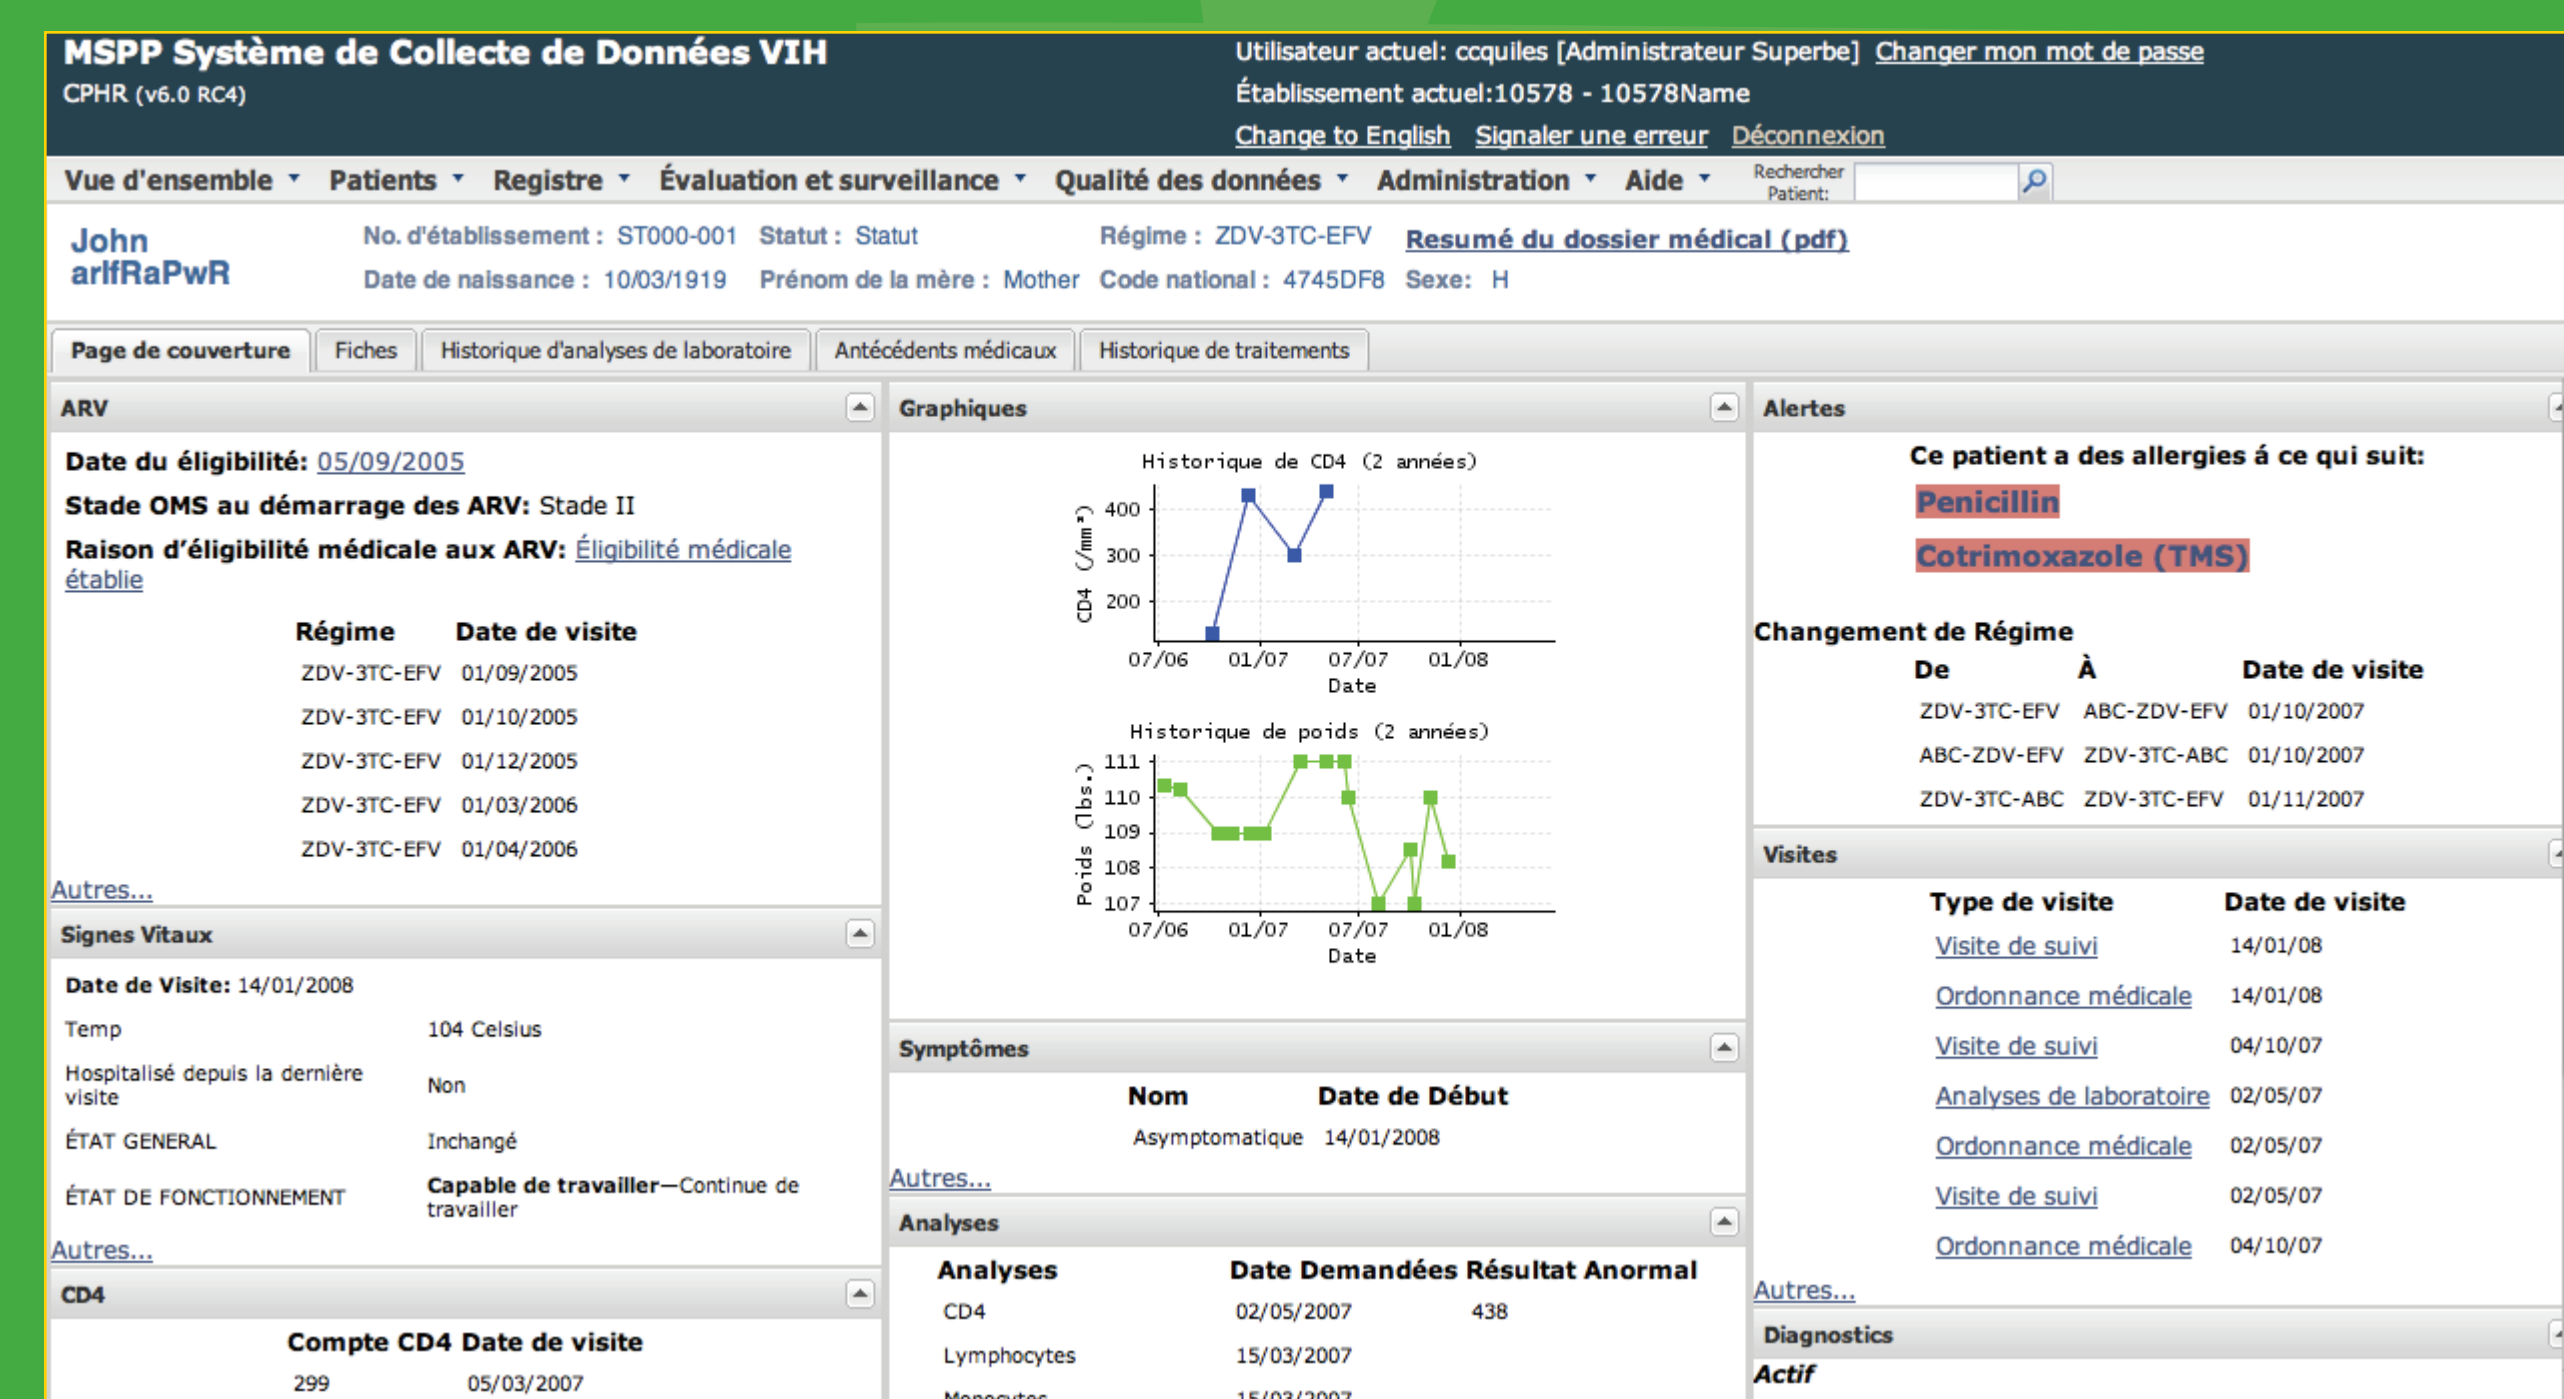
MSPP Système de Collecte de Données VIH
CPHR (v6.0 RC4)

Utilisateur actuel: ccquiles [Administrateur Superbe] Changer mon mot de passe
Établissement actuel:10578 - 10578Name
Change to English Signaler une erreur Déconnexion

Vue d'ensemble Patients Registre Évaluation et surveillance Qualité des données Administration Aide Rechercher Patient:

John arlfRaPwR
No. d'établissement : ST000-001 Statut : Statut Régime : ZDV-3TC-EFV Resumé du dossier médical (pdf)
Date de naissance : 10/03/1919 Prénom de la mère : Mother Code national : 4745DF8 Sexe: H

Page de couverture Fiches Historique d'analyses de laboratoire Antécédents médicaux Historique de traitements

ARV

Date du éligibilité: 05/09/2005
Stade OMS au démarrage des ARV: Stade II
Raison d'éligibilité médicale aux ARV: Éligibilité médicale établie

| Régime | Date de visite |
|---|---|
| ZDV-3TC-EFV | 01/09/2005 |
| ZDV-3TC-EFV | 01/10/2005 |
| ZDV-3TC-EFV | 01/12/2005 |
| ZDV-3TC-EFV | 01/03/2006 |
| ZDV-3TC-EFV | 01/04/2006 |

Autres...

Signes Vitaux

Date de Visite: 14/01/2008

| | |
|---|---|
| Temp | 104 Celsius |
| Hospitalisé depuis la dernière visite | Non |
| ÉTAT GENERAL | Inchangé |
| ÉTAT DE FONCTIONNEMENT | Capable de travailler—Continue de travailler |

Autres...

CD4

| Compte CD4 | Date de visite |
|---|---|
| 299 | 05/03/2007 |

Graphiques

Historique de CD4 (2 années)
CD4 (/mm³)
400
300
200
07/06 01/07 07/07 01/08
Date

Historique de poids (2 années)
Poids (lbs.)
111
110
109
108
107
07/06 01/07 07/07 01/08
Date

Symptômes

| Nom | Date de Début |
|---|---|
| Asymptomatique | 14/01/2008 |

Autres...

Analyses

| Analyses | Date Demandées | Résultat Anormal |
|---|---|---|
| CD4 | 02/05/2007 | 438 |
| Lymphocytes | 15/03/2007 | |
| Monocytes | 15/03/2007 | |

Alertes

Ce patient a des allergies á ce qui suit:
Penicillin
Cotrimoxazole (TMS)

Changement de Régime

| De | À | Date de visite |
|---|---|---|
| ZDV-3TC-EFV | ABC-ZDV-EFV | 01/10/2007 |
| ABC-ZDV-EFV | ZDV-3TC-ABC | 01/10/2007 |
| ZDV-3TC-ABC | ZDV-3TC-EFV | 01/11/2007 |

Visites

| Type de visite | Date de visite |
|---|---|
| Visite de suivi | 14/01/08 |
| Ordonnance médicale | 14/01/08 |
| Visite de suivi | 04/10/07 |
| Analyses de laboratoire | 02/05/07 |
| Ordonnance médicale | 02/05/07 |
| Visite de suivi | 02/05/07 |
| Ordonnance médicale | 04/10/07 |

Autres...

Diagnostics
Actif